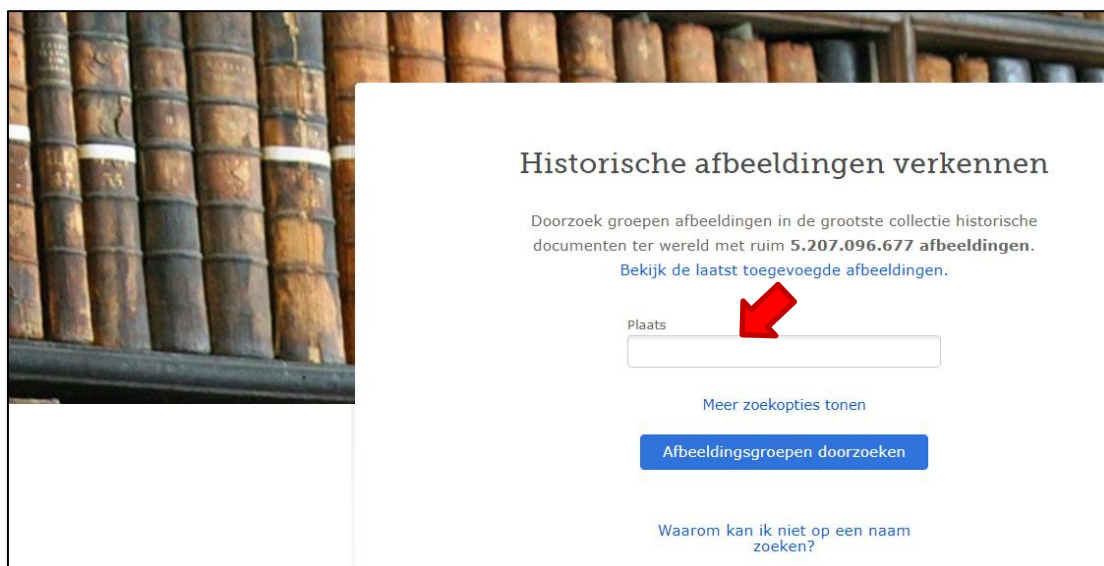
Historische afbeeldingen verkennen

Doorzoek groepen afbeeldingen in de grootste collectie historische documenten ter wereld met ruim 5.207.096.677 afbeeldingen. Bekijk de laatst toegevoegde afbeeldingen.

Plaats

Meer zoekopties tonen

Afbeeldingsgroepen doorzoeken

Waarom kan ik niet op een naam zoeken?